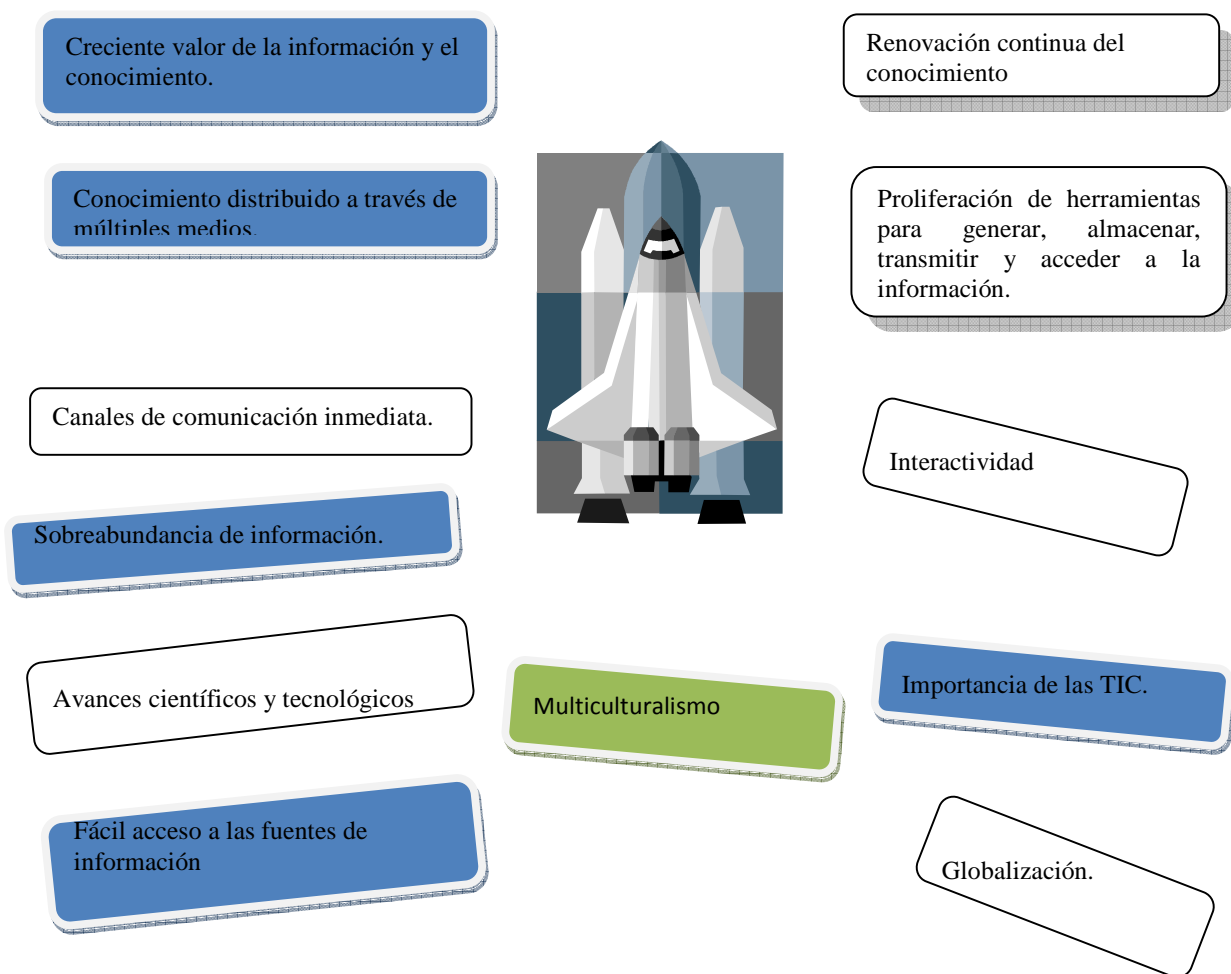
Creciente valor de la información y el conocimiento.

Renovación continua del conocimiento

Conocimiento distribuido a través de múltiples medios.

Proliferación de herramientas para generar, almacenar, transmitir y acceder a la información.

Canales de comunicación inmediata.

Interactividad

Sobreabundancia de información.

Avances científicos y tecnológicos

Multiculturalismo

Importancia de las TIC.

Fácil acceso a las fuentes de información

Globalización.